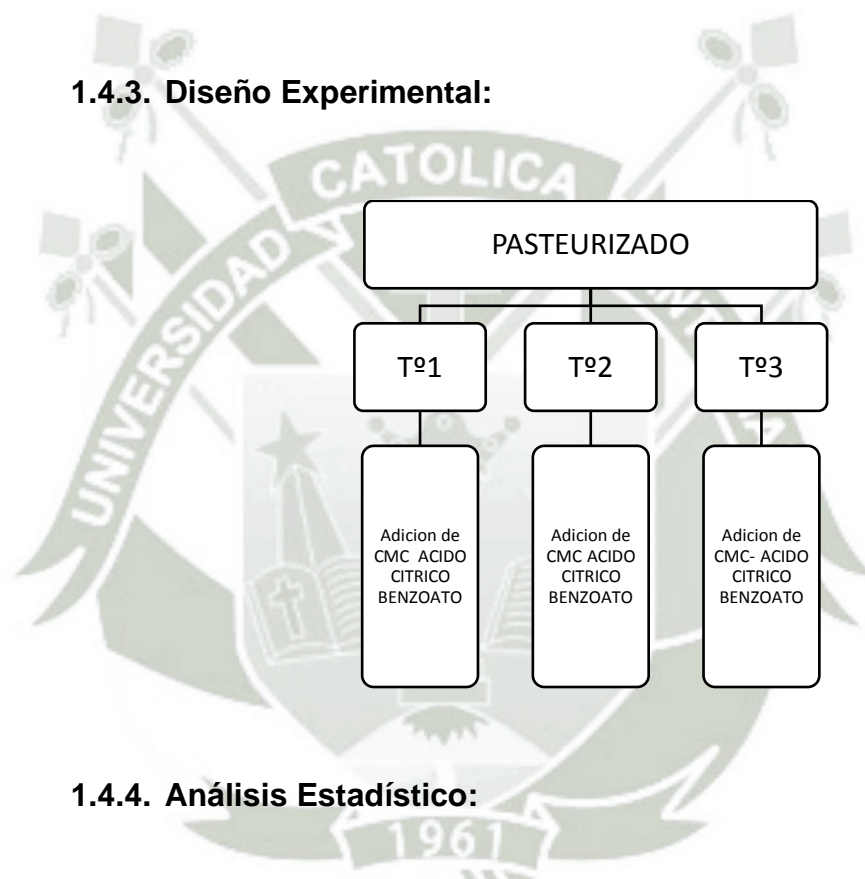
1.4.3. Diseño Experimental:

UNIVERSIDAD CATOLICA

PASTEURIZADO

Tº1

Tº2

Tº3

Adicion de CMC ACIDO CITRICO BENZOATO

Adicion de CMC ACIDO CITRICO BENZOATO

Adicion de CMC- ACIDO CITRICO BENZOATO

1.4.4. Análisis Estadístico:

1961